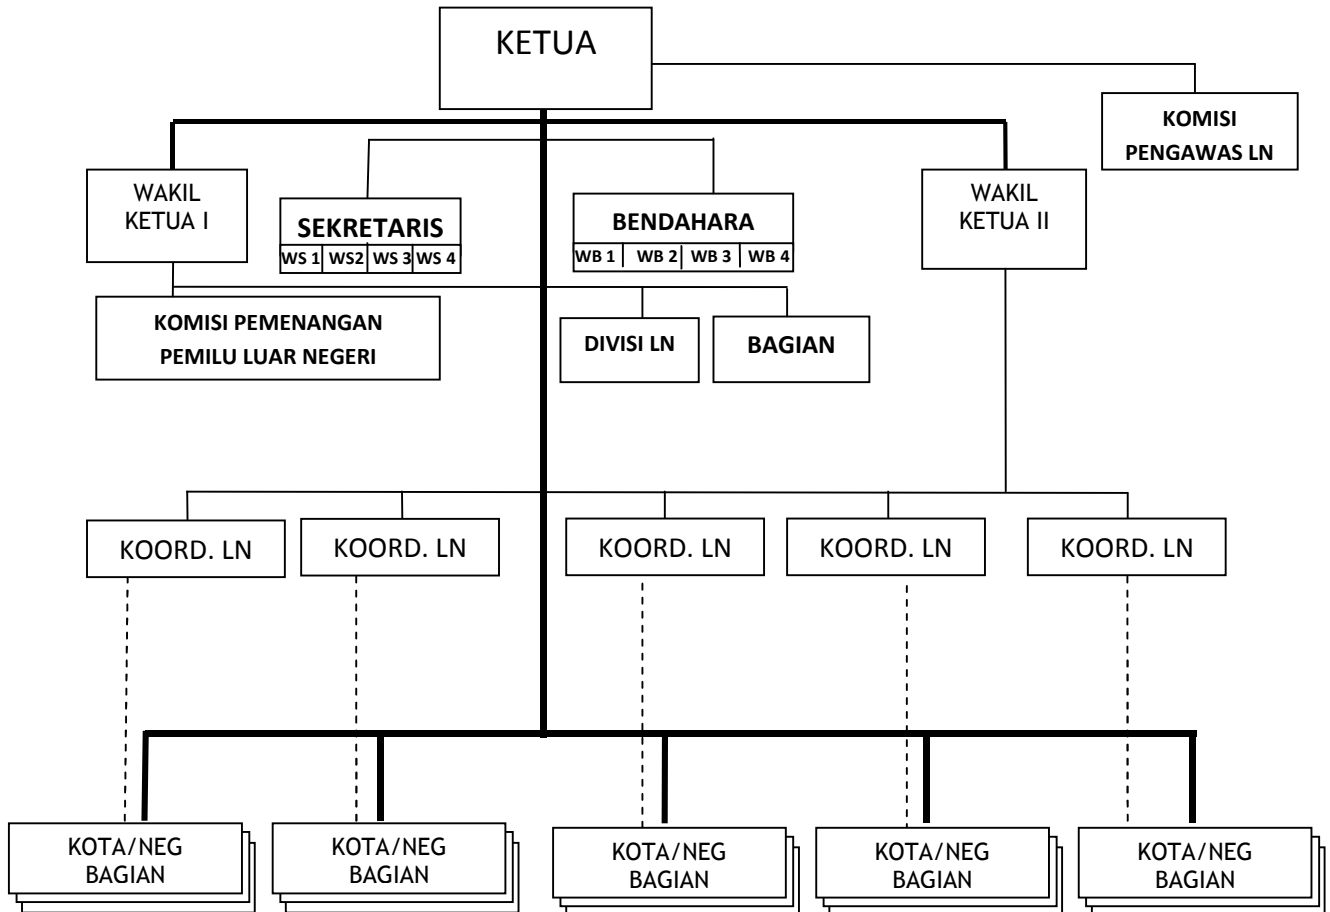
KETUA

KOMISI PENGAWAS LN

WAKIL KETUA I

SEKRETARIS

| WS 1 | WS2 | WS 3 | WS 4 |
|---|---|---|---|

BENDAHARA

| WB 1 | WB 2 | WB 3 | WB 4 |
|---|---|---|---|

WAKIL KETUA II

KOMISI PEMENANGAN PEMILU LUAR NEGERI

DIVISI LN

BAGIAN

KOORD. LN

KOORD. LN

KOORD. LN

KOORD. LN

KOORD. LN

KOTA/NEG BAGIAN

KOTA/NEG BAGIAN

KOTA/NEG BAGIAN

KOTA/NEG BAGIAN

KOTA/NEG BAGIAN